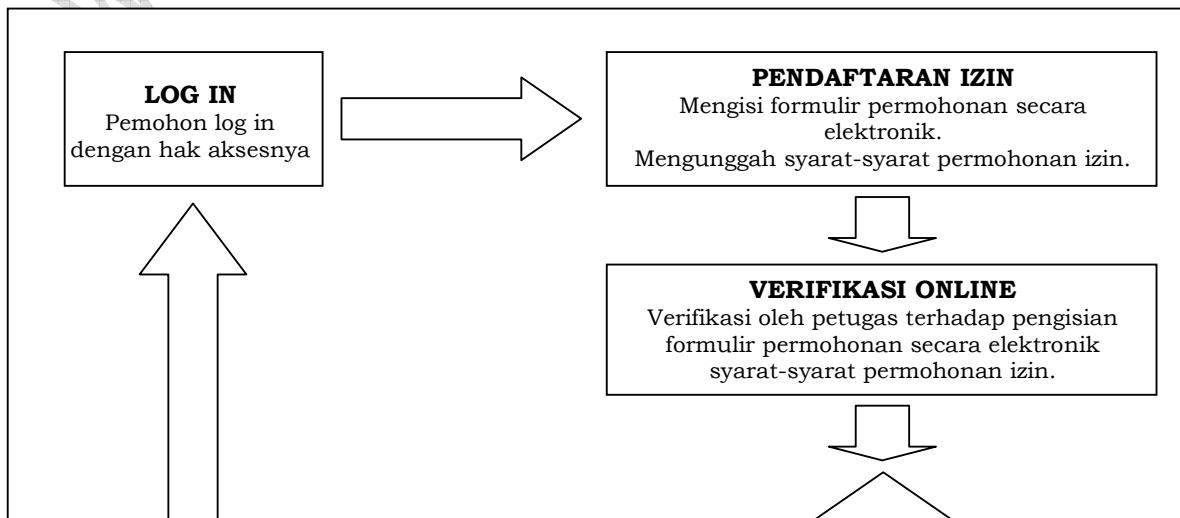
LOG IN
Pemohon log in dengan hak aksesnya

PENDAFTARAN IZIN
Mengisi formulir permohonan secara elektronik.
Mengunggah syarat-syarat permohonan izin.

VERIFIKASI ONLINE
Verifikasi oleh petugas terhadap pengisian formulir permohonan secara elektronik syarat-syarat permohonan izin.